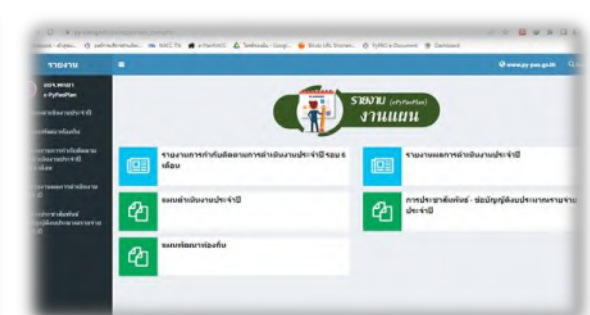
รายงาน

รายงาน (ePyPanPlan)
งานแผน

รายงานการกำกับติดตามการดำเนินงานประจำปีรอบ 6 เดือน

รายงานผลการดำเนินงานประจำปี

แผนดำเนินงานประจำปี

การประชาสัมพันธ์ - ข่อบัญญัติงบประมาณรายจ่ายประจำปี

แผนพัฒนาท้องถิ่น

www.py-pao.go.th